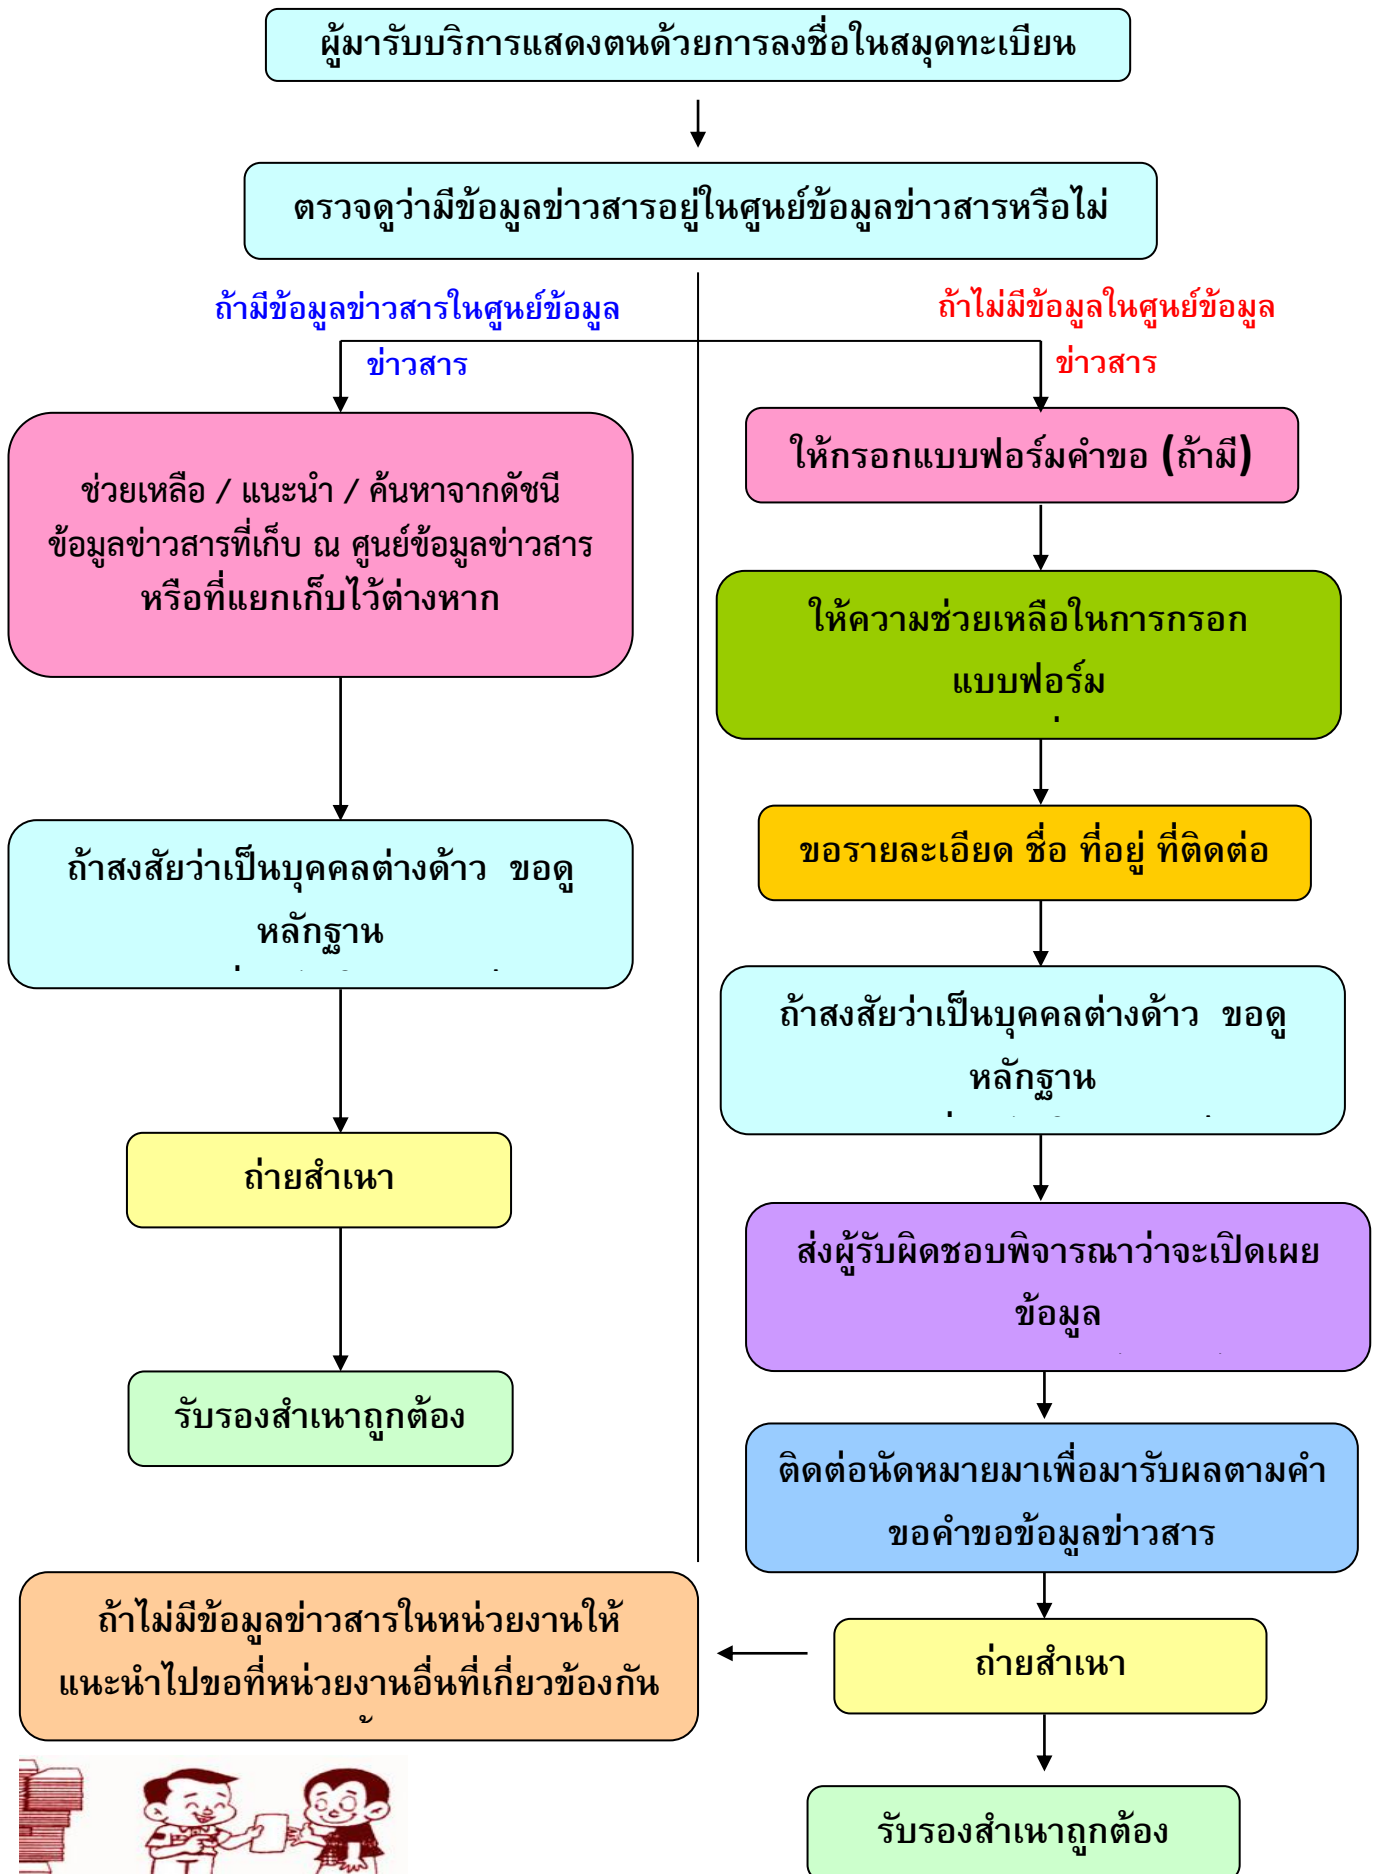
ผู้มารับบริการแสดงตนด้วยการลงชื่อในสมุดทะเบียน

ตรวจดูว่ามีข้อมูลข่าวสารอยู่ในศูนย์ข้อมูลข่าวสารหรือไม่

ถ้ามีข้อมูลข่าวสารในศูนย์ข้อมูลข่าวสาร

ถ้าไม่มีข้อมูลในศูนย์ข้อมูลข่าวสาร

ช่วยเหลือ / แนะนำ / ค้นหาจากดัชนีข้อมูลข่าวสารที่เก็บ ณ ศูนย์ข้อมูลข่าวสารหรือที่แยกเก็บไว้ต่างหาก

ถ้าสงสัยว่าเป็นบุคคลต่างด้าว ขอดูหลักฐาน

ถ่ายสำเนา

รับรองสำเนาถูกต้อง

ให้กรอกแบบฟอร์มคำขอ (ถ้ามี)

ให้ความช่วยเหลือในการกรอกแบบฟอร์ม

ขอรายละเอียด ชื่อ ที่อยู่ ที่ติดต่อ

ถ้าสงสัยว่าเป็นบุคคลต่างด้าว ขอดูหลักฐาน

ส่งผู้รับผิดชอบพิจารณาว่าจะเปิดเผยข้อมูล

ติดต่อนัดหมายมาเพื่อมารับผลตามคำขอคำขอข้อมูลข่าวสาร

ถ้าไม่มีข้อมูลข่าวสารในหน่วยงานให้แนะนำไปขอที่หน่วยงานอื่นที่เกี่ยวข้องกัน

ถ่ายสำเนา

รับรองสำเนาถูกต้อง